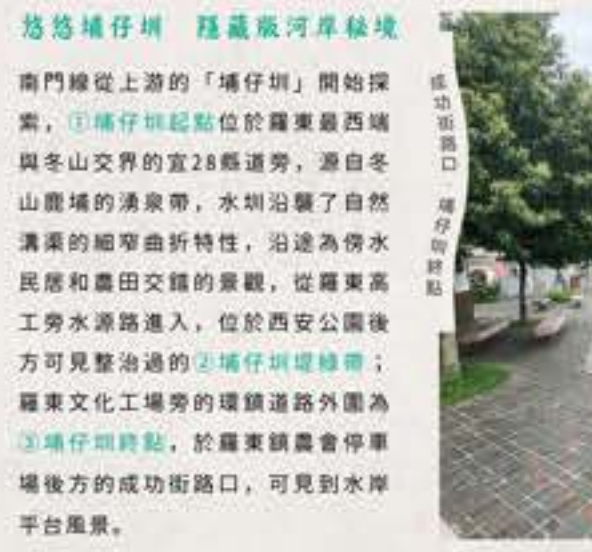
悠悠埔仔圳　隱藏版河岸秘境

南門線從上游的「埔仔圳」開始探索，①埔仔圳起點位於羅東最西端與冬山交界的宜28縣道旁，源自冬山鹿埔的湧泉帶，水圳沿襲了自然溝渠的細窄曲折特性，沿途為傍水民居和農田交錯的景觀，從羅東高工旁水源路進入，位於西安公園後方可見整治過的②埔仔圳堤綠帶；羅東文化工場旁的環鎮道路外圍為③埔仔圳終點，於羅東鎮農會停車場後方的成功街路口，可見到水岸平台風景。

成功街路口　埔仔圳終點